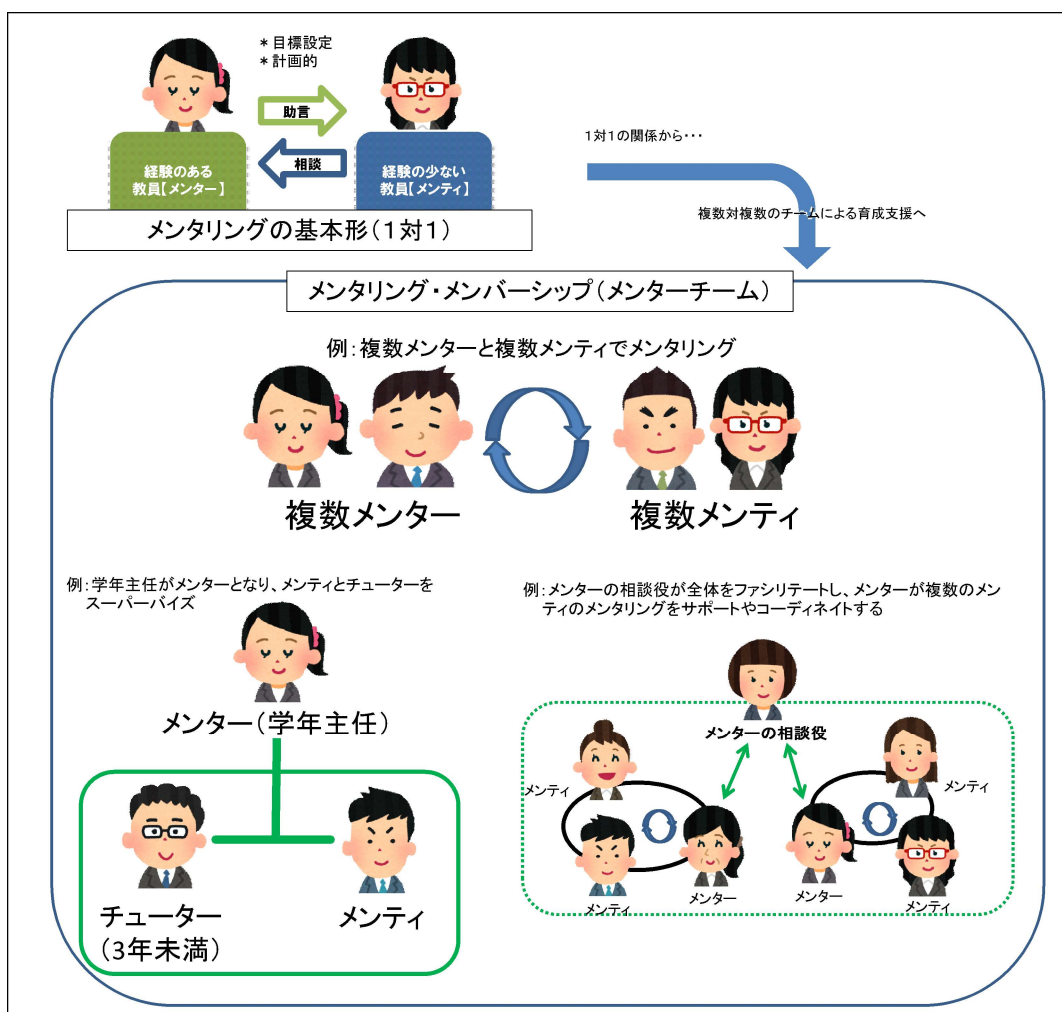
＊目標設定
＊計画的

助言

相談

経験のある教員【メンター】

経験の少ない教員【メンティ】

メンタリングの基本形（1対1）

1対1の関係から・・・

複数対複数のチームによる育成支援へ

メンタリング・メンバーシップ（メンターチーム）

例：複数メンターと複数メンティでメンタリング

複数メンター

複数メンティ

例：学年主任がメンターとなり、メンティとチューターをスーパーバイズ

メンター（学年主任）

チューター（3年未満）

メンティ

例：メンターの相談役が全体をファシリテートし、メンターが複数のメンティのメンタリングをサポートやコーディネイトする

メンターの相談役

メンティ

メンティ

メンティ

メンター

メンター

メンティ